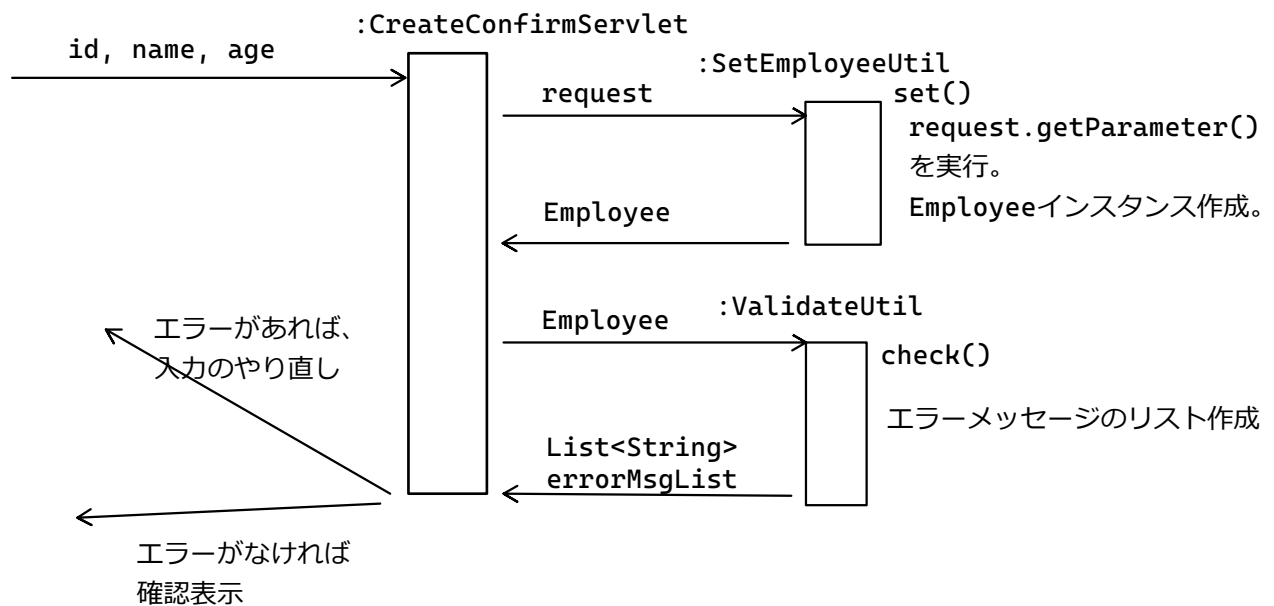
:CreateConfirmServlet

id, name, age

:SetEmployeeUtil

request

set()

request.getParameter()
を実行。
Employeeインスタンス作成。

Employee

:ValidateUtil

エラーがあれば、
入力のやり直し

Employee

check()

エラーメッセージのリスト作成

List<String>
errorMsgList

エラーがなければ
確認表示